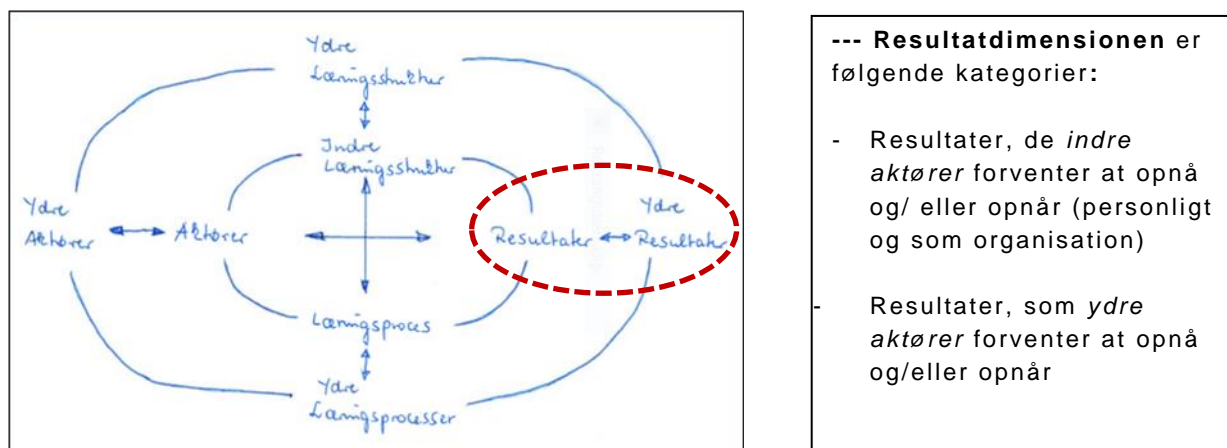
Ydre Læringsstruktur

Indre Læringsstruktur

Ydre Aktører

Aktører

Resultater

Ydre Resultater

Læringsproces

Ydre Læringsprocesser

--- **Resultatdimensionen** er følgende kategorier:

- Resultater, de *indre aktører* forventer at opnå og/ eller opnår (personligt og som organisation)

- Resultater, som *ydre aktører* forventer at opnå og/eller opnår